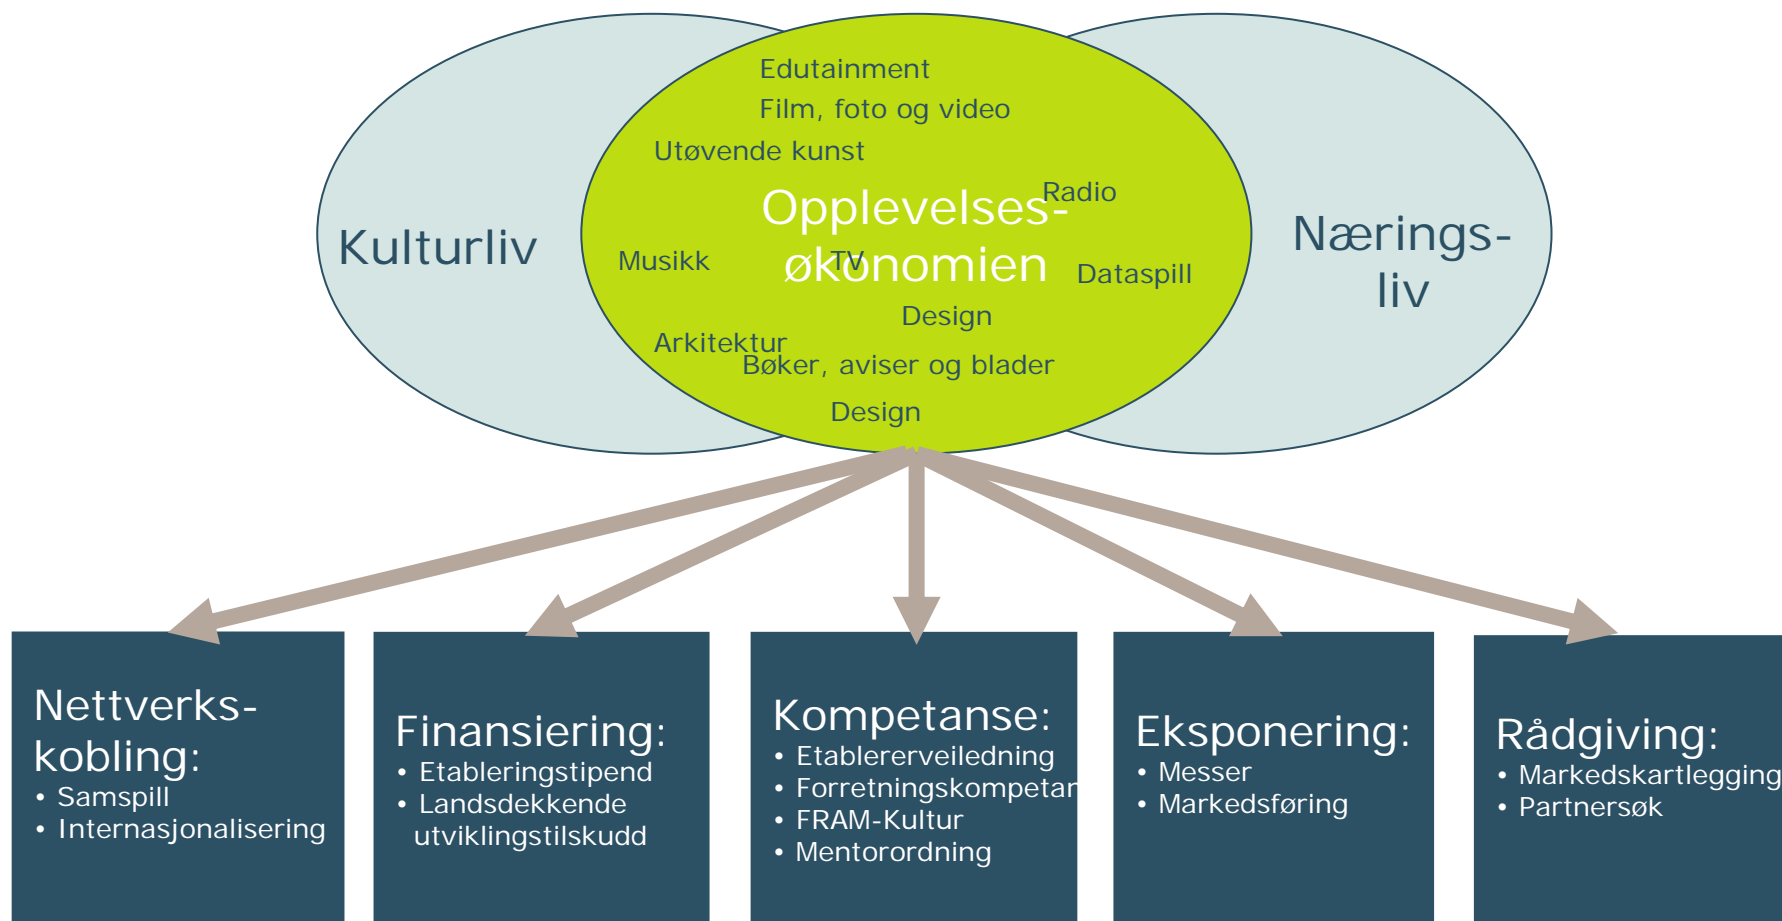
Edutainment
Film, foto og video
Utøvende kunst
Radio
Kulturliv
Opplevelses-økonomien
Nærings-liv
Musikk
TV
Dataspill
Design
Arkitektur
Bøker, aviser og blader
Design

Nettverks-kobling:
• Samspill
• Internasjonalisering

Finansiering:
• Etableringstipend
• Landsdekkende utviklingstilskudd

Kompetanse:
• Etablererveiledning
• Forretningskompetan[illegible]
• FRAM-Kultur
• Mentorordning

Eksponering:
• Messer
• Markedsføring

Rådgiving:
• Markedskartlegging
• Partnersøk